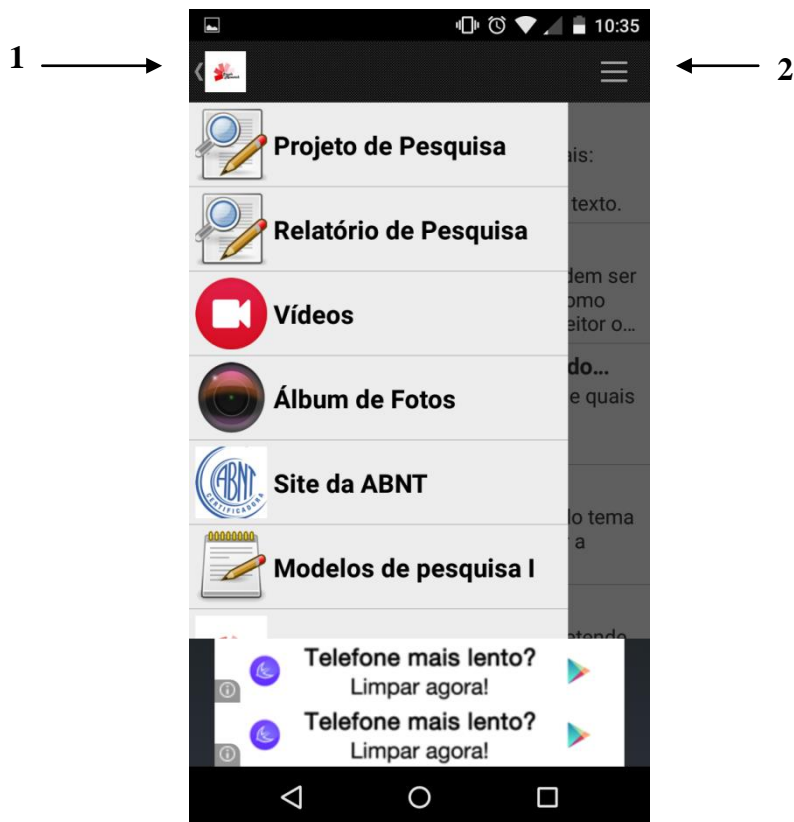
10:35

1

2

Projeto de Pesquisa

Relatório de Pesquisa

Vídeos

Álbum de Fotos

Site da ABNT

Modelos de pesquisa I

is:
texto.
dem ser
omo
eitor o...
do...
e quais
lo tema
a
tende

ABNT
CERTIFICADORA

Telefone mais lento?
Limpar agora!

Telefone mais lento?
Limpar agora!